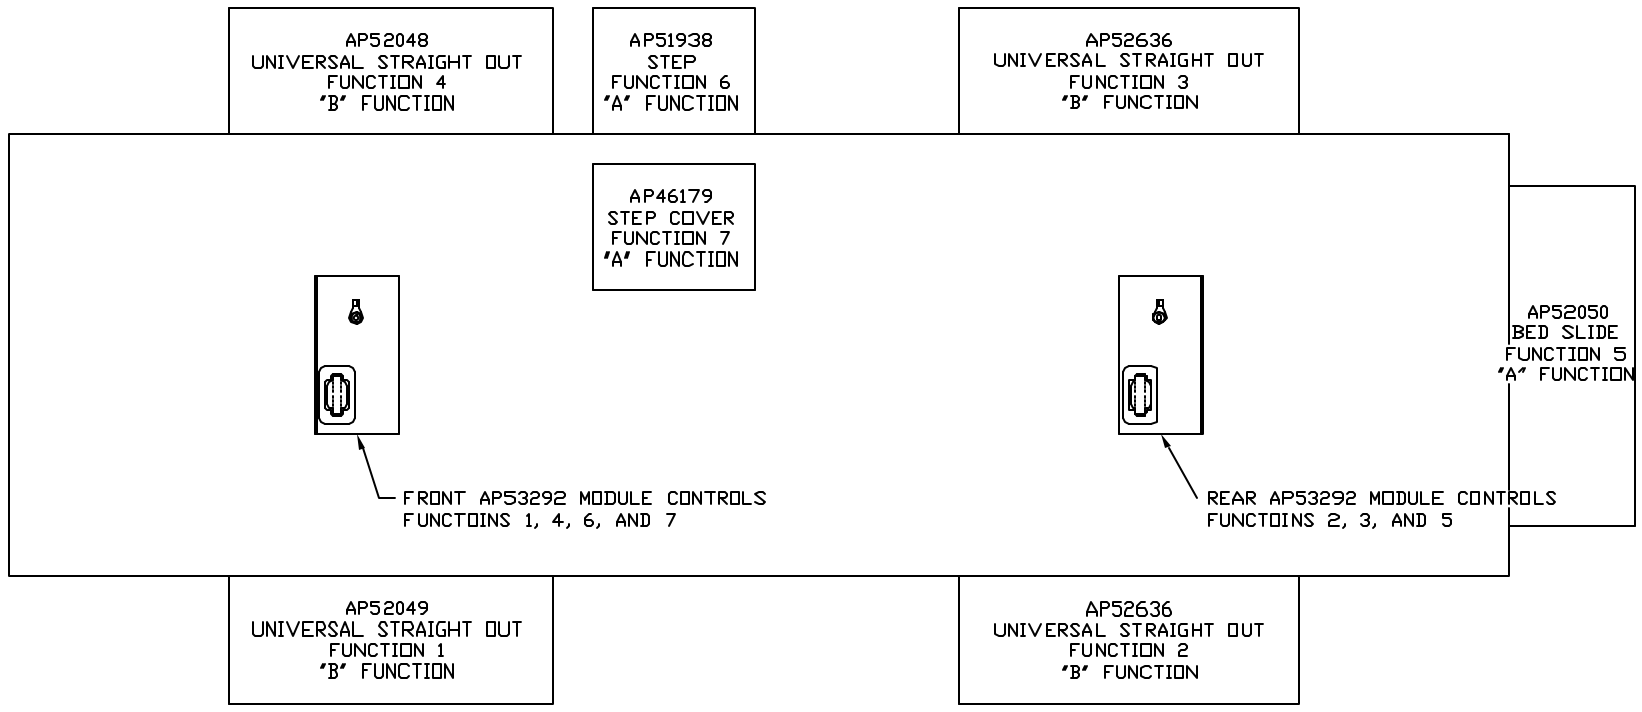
AP52048
UNIVERSAL STRAIGHT OUT
FUNCTION 4
"B" FUNCTION

AP51938
STEP
FUNCTION 6
"A" FUNCTION

AP52636
UNIVERSAL STRAIGHT OUT
FUNCTION 3
"B" FUNCTION

AP46179
STEP COVER
FUNCTION 7
"A" FUNCTION

AP52050
BED SLIDE
FUNCTION 5
"A" FUNCTION

FRONT AP53292 MODULE CONTROLS
FUNCTOINS 1, 4, 6, AND 7

REAR AP53292 MODULE CONTROLS
FUNCTOINS 2, 3, AND 5

AP52049
UNIVERSAL STRAIGHT OUT
FUNCTION 1
"B" FUNCTION

AP52636
UNIVERSAL STRAIGHT OUT
FUNCTION 2
"B" FUNCTION